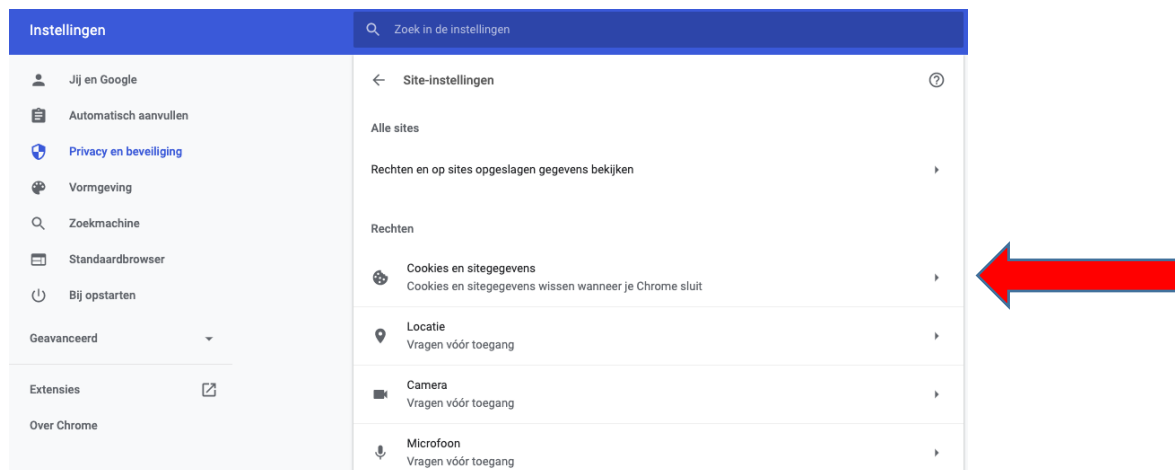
Instellingen

Zoek in de instellingen

Jij en Google
Automatisch aanvullen
Privacy en beveiliging
Vormgeving
Zoekmachine
Standaardbrowser
Bij opstarten

Geavanceerd

Extensies

Over Chrome

Site-instellingen

Alle sites

Rechten en op sites opgeslagen gegevens bekijken

Rechten

Cookies en sitegegevens
Cookies en sitegegevens wissen wanneer je Chrome sluit

Locatie
Vragen vóór toegang

Camera
Vragen vóór toegang

Microfoon
Vragen vóór toegang